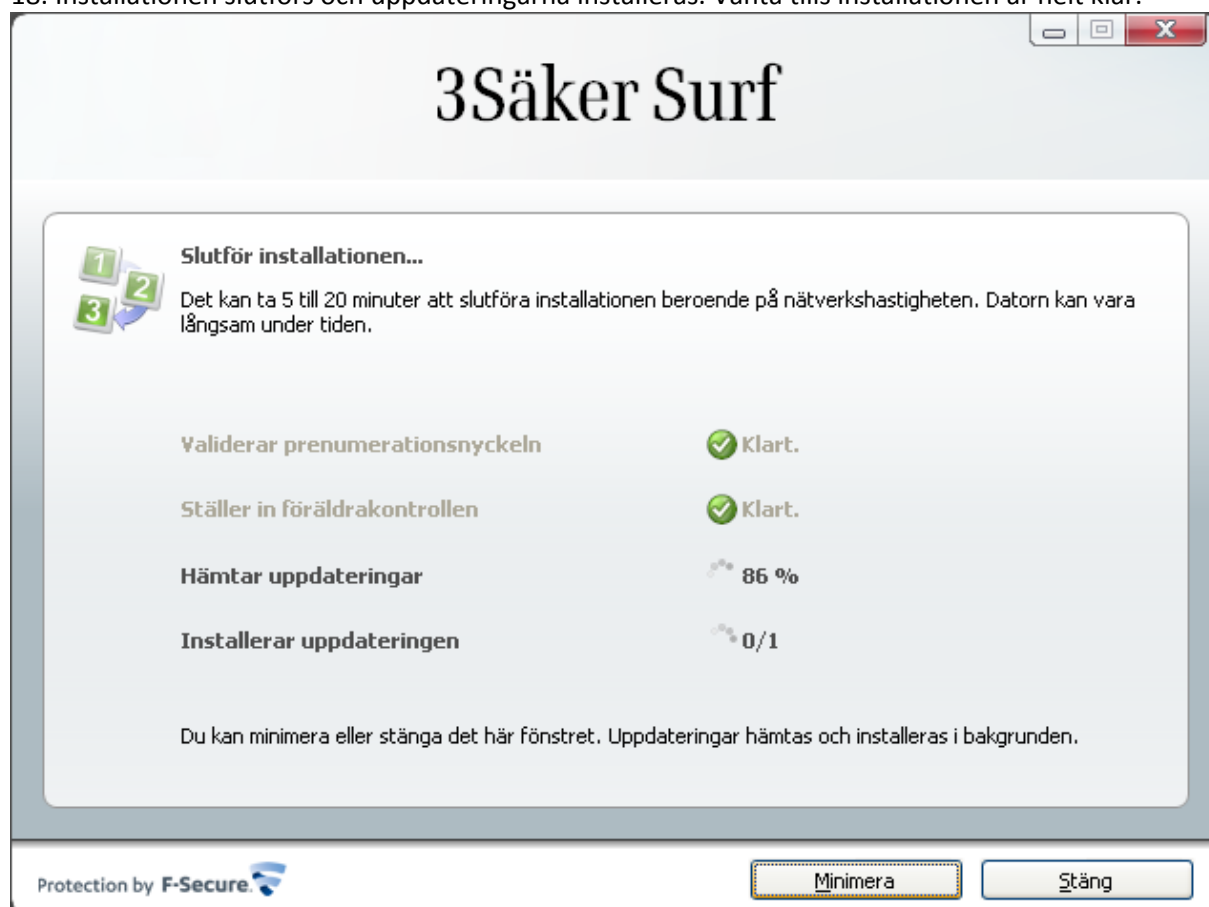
18. Installationen slutförs och uppdateringarna installeras. Vänta tills installationen är helt klar.

3Säker Surf

Slutför installationen...

Det kan ta 5 till 20 minuter att slutföra installationen beroende på nätverkshastigheten. Datorn kan vara långsam under tiden.

Validerar prenumerationsnyckeln Klart.

Ställer in föräldrakontrollen Klart.

Hämtar uppdateringar 86 %

Installerar uppdateringen 0/1

Du kan minimera eller stänga det här fönstret. Uppdateringar hämtas och installeras i bakgrunden.

Protection by F-Secure.

Minimera

Stäng